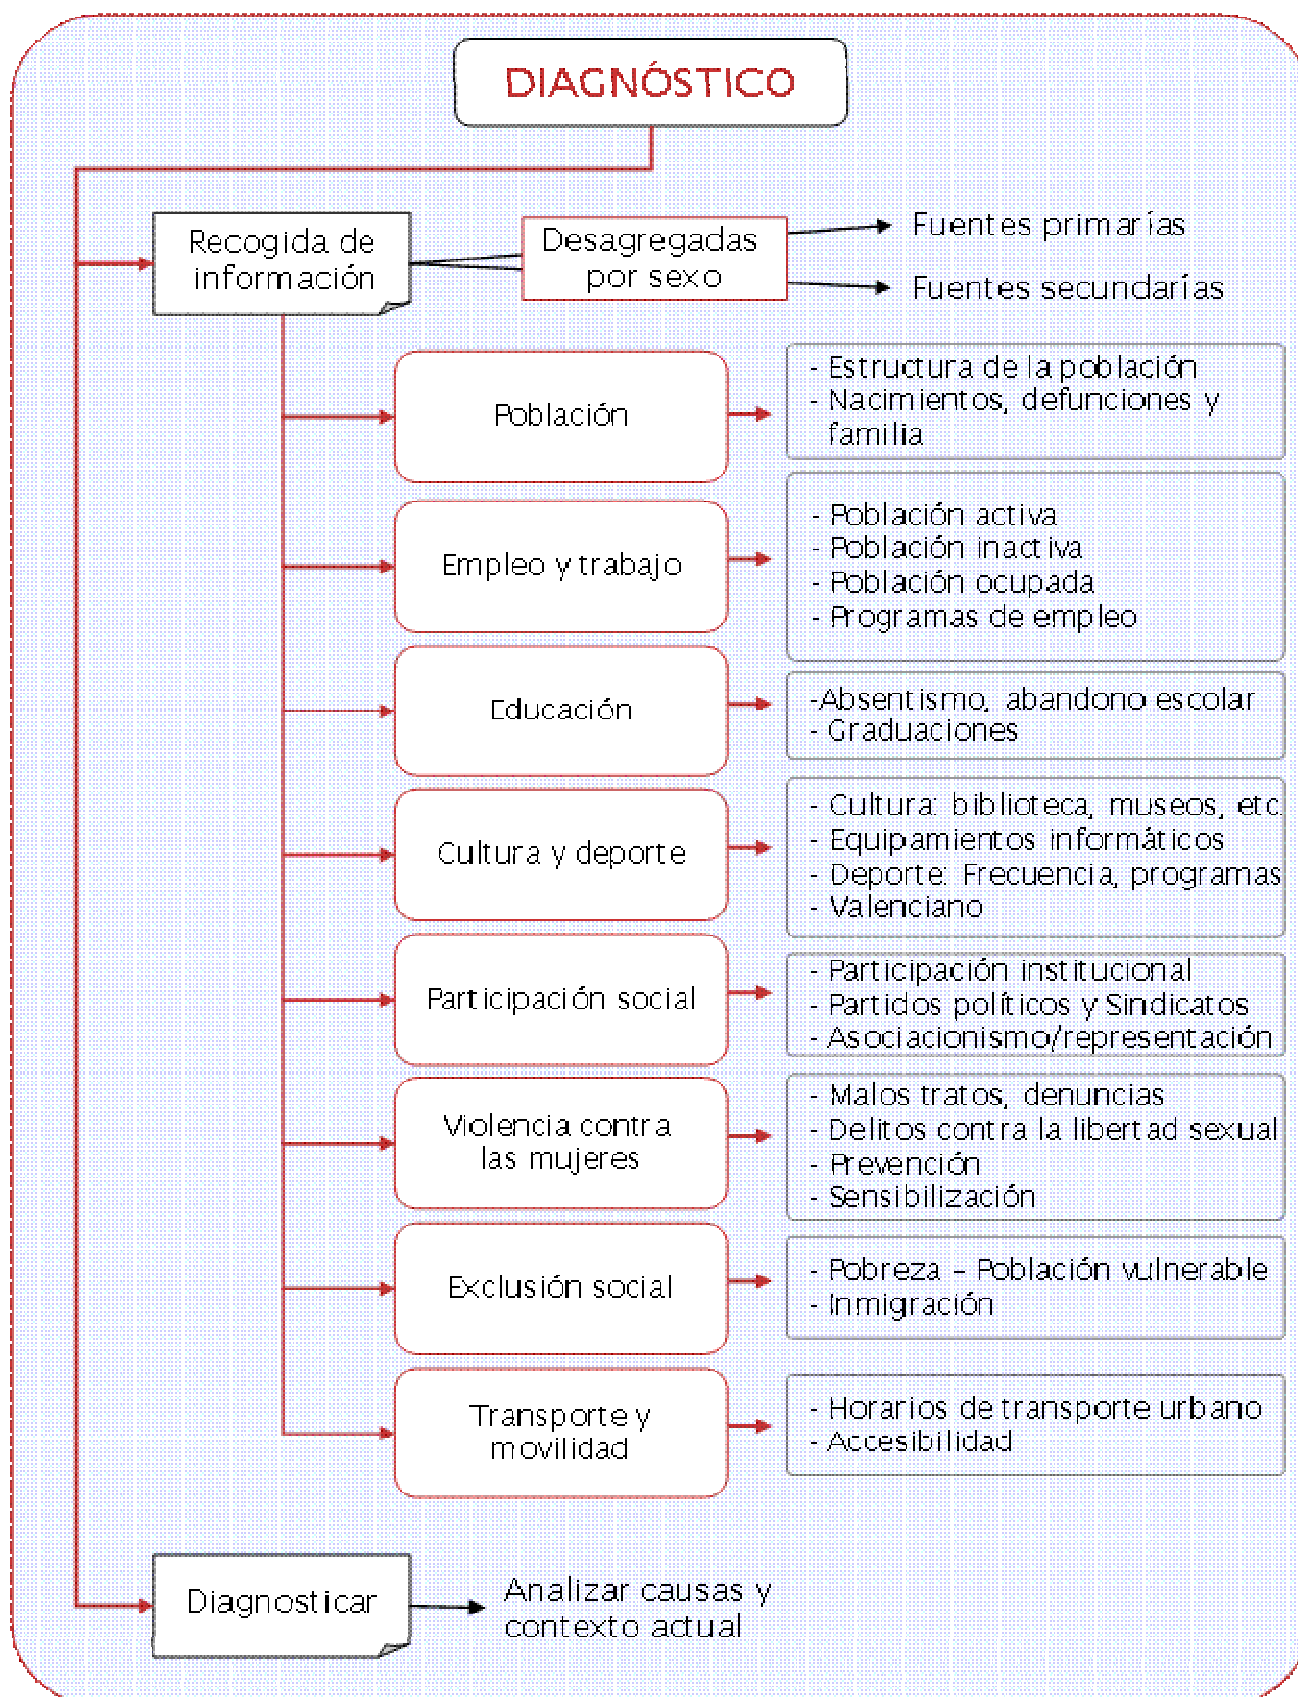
DIAGNÓSTICO

Recogida de información

Desagregadas por sexo

Fuentes primarías

Fuentes secundarías

Población

- Estructura de la población
- Nacimientos, defunciones y familia

Empleo y trabajo

- Población activa
- Población inactiva
- Población ocupada
- Programas de empleo

Educación

-Absentismo, abandono escolar
- Graduaciones

Cultura y deporte

- Cultura: biblioteca, museos, etc
- Equipamientos informáticos
- Deporte: Frecuencia, programas
- Valenciano

Participación social

- Participación institucional
- Partidos políticos y Sindicatos
- Asociacionismo/representación

Violencia contra las mujeres

- Malos tratos, denuncias
- Delitos contra la libertad sexual
- Prevención
- Sensibilización

Exclusión social

- Pobreza – Población vulnerable
- Inmigración

Transporte y movilidad

- Horarios de transporte urbano
- Accesibilidad

Diagnosticar

Analizar causas y contexto actual